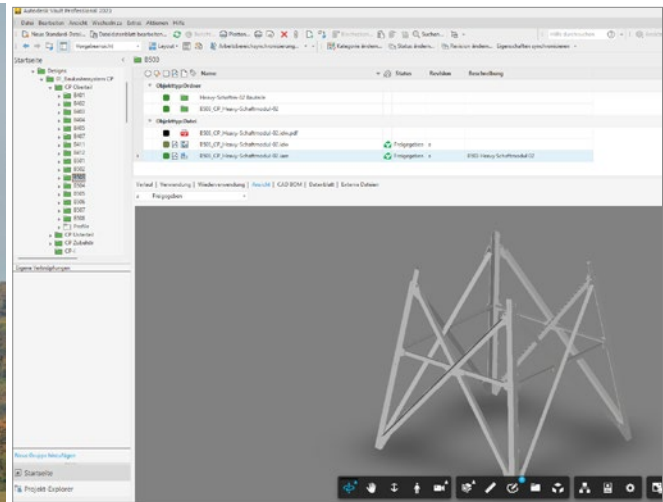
Autodesk Vault Professional 2023

Datei Bearbeiten Ansicht Wechseln zu Extras Aktionen Hilfe

Neue Standard-Datei... Dateidetailansicht bearbeiten... Plotten... Suchen... Kategorie ändern... Status ändern... Revision ändern... Eigenschaften synchronisieren

Vorgabeansicht Layout Arbeitsbereichsynchronisierung...

Startseite

Designs
01_Bauleitsystem CP
CP Oberteil
B401
B402
B403
B404
B405
B407
B411
B412
B501
B502
B503
B504
B505
B506
B507
B508
Profile
CP Unterteil
CP Zubehör
CP...

Eigene Verknüpfungen

Neue Gruppe hinzufügen
Startseite
Projekt-Explorer

B503

| Name | Status | Revision | Beschreibung |
|---|---|---|---|
| Objekttyp: Ordner | | | |
| Heavy-Schaftmodul-02 Bauteile | | | |
| B503_CP_Heavy-Schaftmodul-02 | | | |
| Objekttyp: Datei | | | |
| B503_CP_Heavy-Schaftmodul-02.idw.pdf | | | |
| B503_CP_Heavy-Schaftmodul-02.idw | Freigegeben | A | |
| B503_CP_Heavy-Schaftmodul-02.iam | Freigegeben | A | B503 Heavy-Schaftmodul-02 |

Verlauf | Verwendung | Wiederverwendung | Ansicht | CAD BOM | Datenblatt | Externe Dateien

Freigegeben